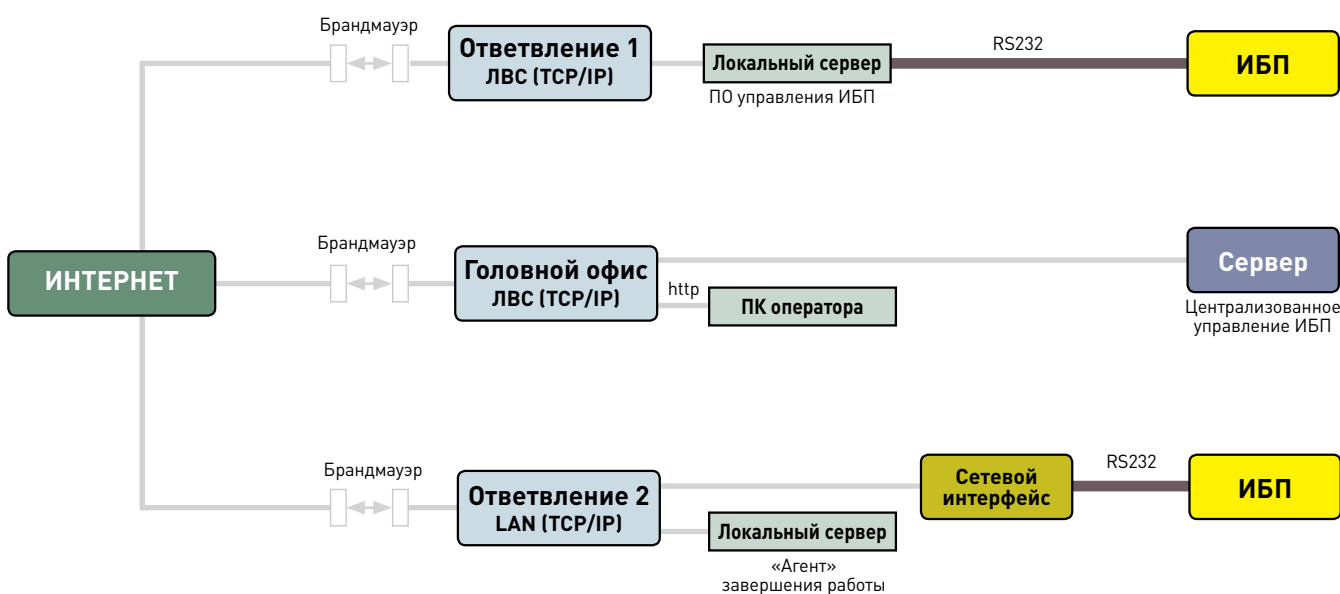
Брандмауэр

Ответвление 1
ЛВС (TCP/IP)

Локальный сервер

ПО управления ИБП

RS232

ИБП

ИНТЕРНЕТ

Брандмауэр

Головной офис
ЛВС (TCP/IP)

http

ПК оператора

Сервер

Централизованное управление ИБП

Брандмауэр

Ответвление 2
LAN (TCP/IP)

Сетевой интерфейс

RS232

ИБП

Локальный сервер

«Агент» завершения работы